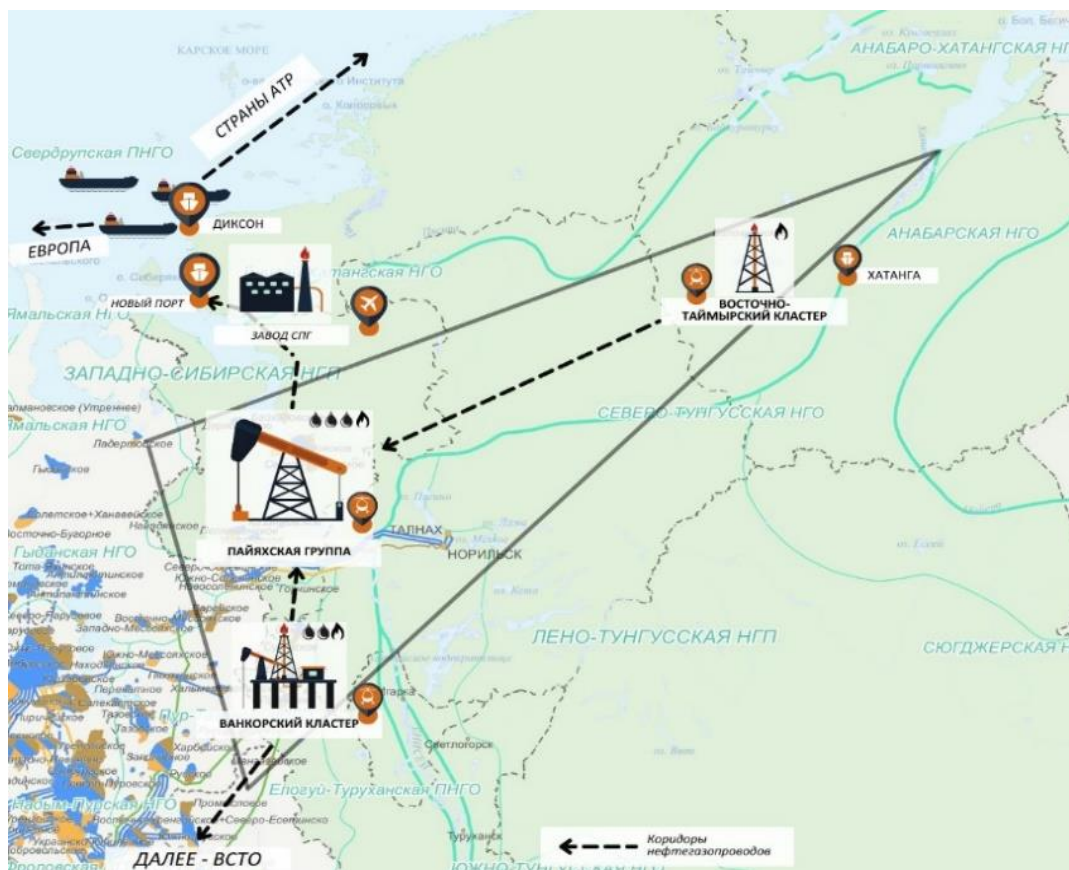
КАРСКОЕ МОРЕ

СТРАНЫ АТР

АНАБАРО-ХАТАНГСКАЯ НГ

Свердрупская ПНГО

ДИКСОН

ЕВРОПА

НОВЫЙ ПОРТ

ЗАВОД СПГ

ВОСТОЧНО-ТАЙМЫРСКИЙ КЛАСТЕР

ХАТАНГА

АНАБАРСКАЯ НГО

Ямальская НГО

ЗАПАДНО-СИБИРСКАЯ НГП

СЕВЕРО-ТУНГУССКАЯ НГО

Ямальская НГО

Лабертовское

ПАЙЯХСКАЯ ГРУППА

ТАЛНАХ

НОРИЛЬСК

Гыданская НГО

ЛЕНО-ТУНГУССКАЯ НГП

СЮГДЖЕРСКАЯ Н

ВАНКОРСКИЙ КЛАСТЕР

Светлогорск

Елогуй-Туруханская ПНГО

Надым-Пурская НГО

ДАЛЕЕ - ВСТО

Коридоры нефтегазопроводов